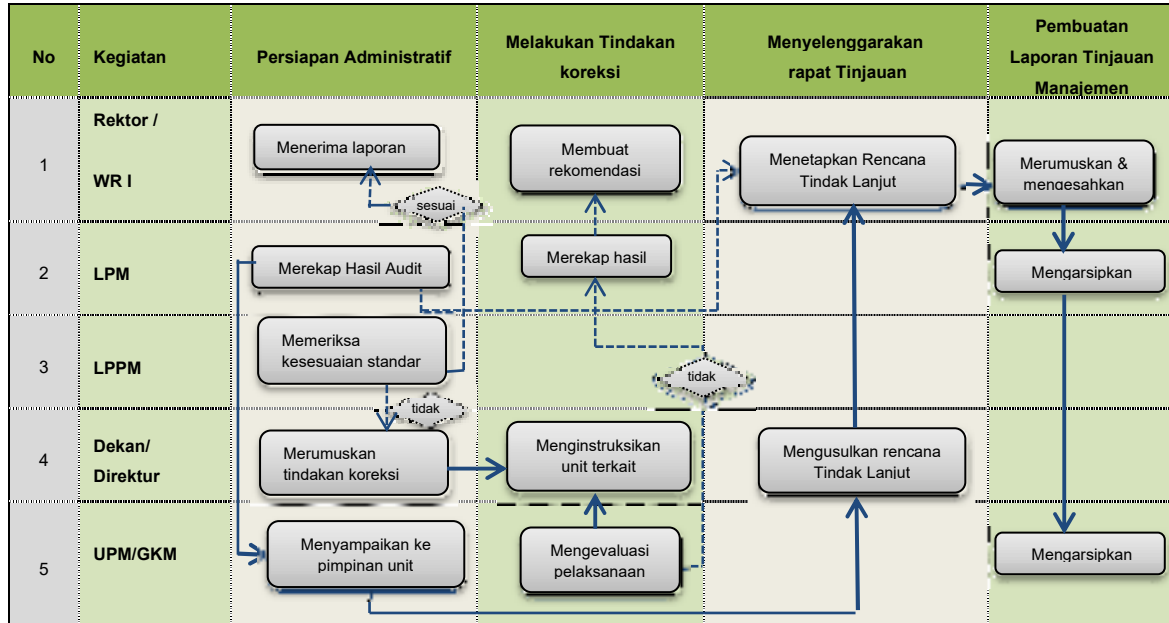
| No | Kegiatan | Persiapan Administratif | Melakukan Tindakan koreksi | Menyelenggarakan rapat Tinjauan | Pembuatan Laporan Tinjauan Manajemen |
|---|---|---|---|---|---|
| 1 | Rektor / WR I | Menerima laporan | Membuat rekomendasi | Menetapkan Rencana Tindak Lanjut | Merumuskan & mengesahkan |
| 2 | LPM | Merekap Hasil Audit | Merekap hasil | | Mengarsipkan |
| 3 | LPPM | Memeriksa kesesuaian standar | | | |
| 4 | Dekan/ Direktur | Merumuskan tindakan koreksi | Menginstruksikan unit terkait | Mengusulkan rencana Tindak Lanjut | |
| 5 | UPM/GKM | Menyampaikan ke pimpinan unit | Mengevaluasi pelaksanaan | | Mengarsipkan |

sesuai

tidak

tidak